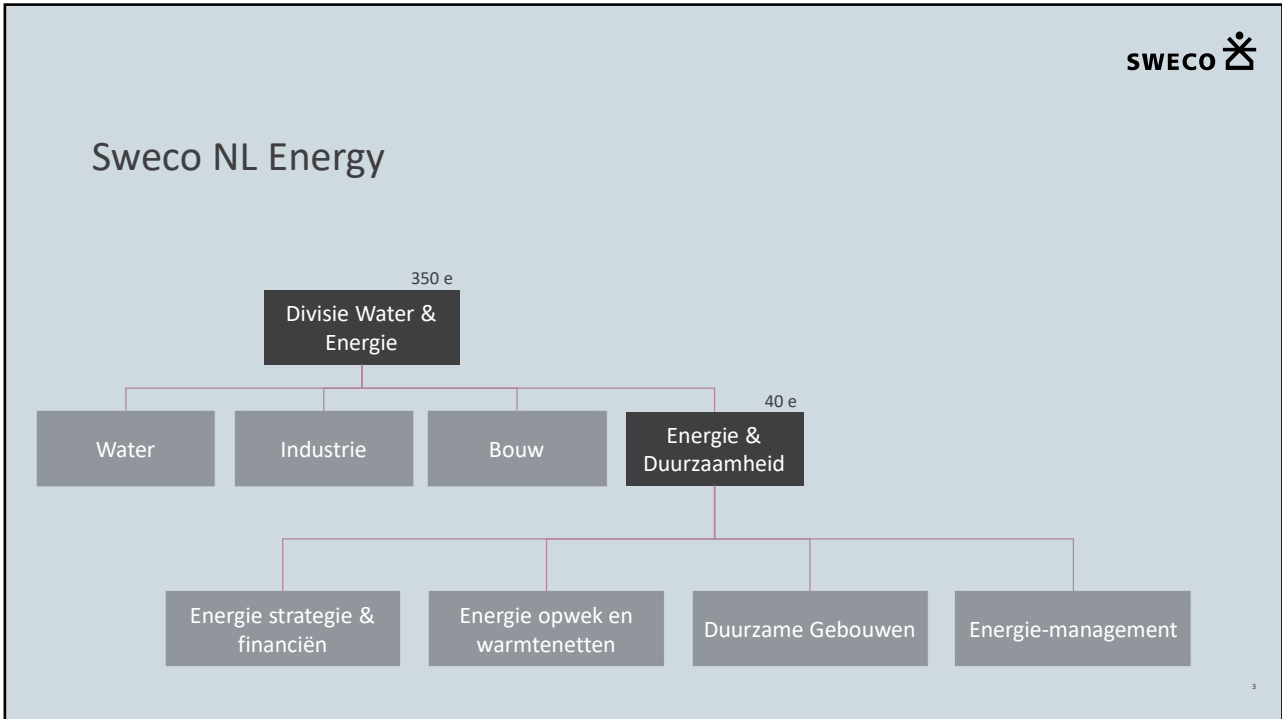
SWECO

Sweco NL Energy

350 e

Divisie Water & Energie

Water

Industrie

Bouw

40 e

Energie & Duurzaamheid

Energie strategie & financiën

Energie opwek en warmtenetten

Duurzame Gebouwen

Energie-management

3